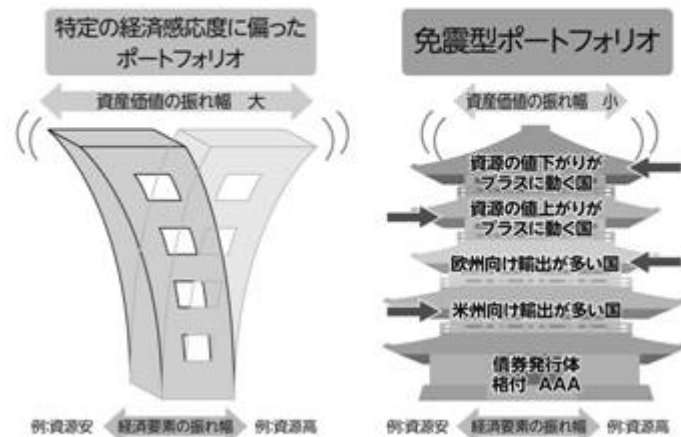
特定の経済感応度に偏ったポートフォリオ

資産価値の振れ幅　大

例:資源安　経済要素の振れ幅　例:資源高

免震型ポートフォリオ

資産価値の振れ幅　小

資源の値下がりがプラスに動く国

資源の値上がりがプラスに動く国

欧州向け輸出が多い国

米州向け輸出が多い国

債券発行体格付　AAA

例:資源安　経済要素の振れ幅　例:資源高